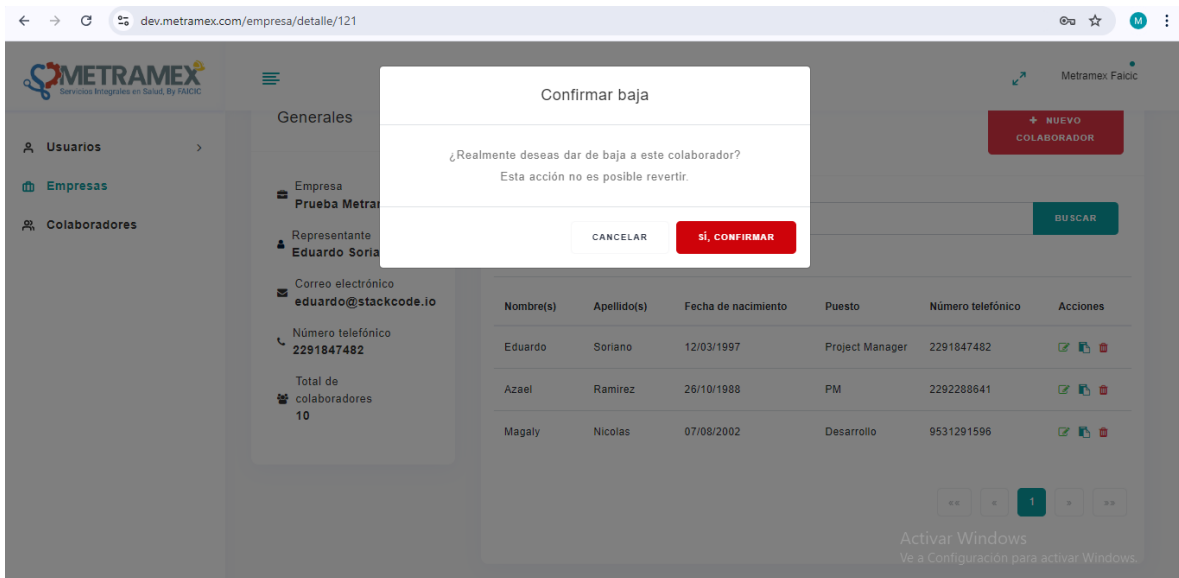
dev.metramex.com/empresa/detalle/121

METRAMEX
Servicios Integrales en Salud, By FAICIC

Metramex Faicic

Usuarios
Empresas
Colaboradores

Generales

Empresa
Prueba Metra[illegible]

Representante
Eduardo Soria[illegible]

Correo electrónico
eduardo@stackcode.io

Número telefónico
2291847482

Total de colaboradores
10

+ NUEVO COLABORADOR

BUSCAR

Confirmar baja

¿Realmente deseas dar de baja a este colaborador?
Esta acción no es posible revertir.

CANCELAR
SÍ, CONFIRMAR

| Nombre(s) | Apellido(s) | Fecha de nacimiento | Puesto | Número telefónico | Acciones |
|---|---|---|---|---|---|
| Eduardo | Soriano | 12/03/1997 | Project Manager | 2291847482 | |
| Azael | Ramirez | 26/10/1988 | PM | 2292288641 | |
| Magaly | Nicolas | 07/08/2002 | Desarrollo | 9531291596 | |

«« « 1 » »»

Activar Windows
Ve a Configuración para activar Windows.